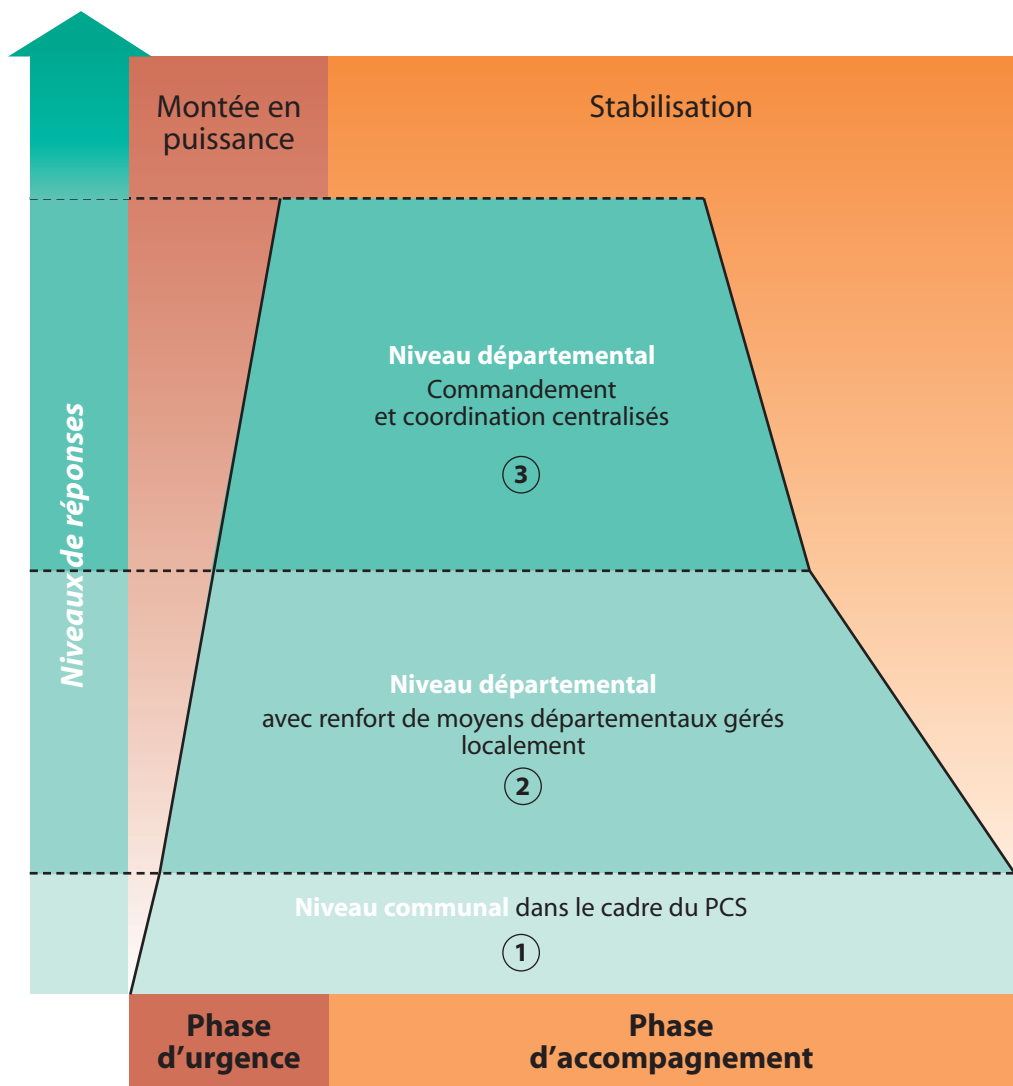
Montée en puissance

Stabilisation

Niveaux de réponses

Niveau départemental
Commandement et coordination centralisés

3

Niveau départemental
avec renfort de moyens départementaux gérés localement

2

Niveau communal dans le cadre du PCS

1

Phase d'urgence

Phase d'accompagnement